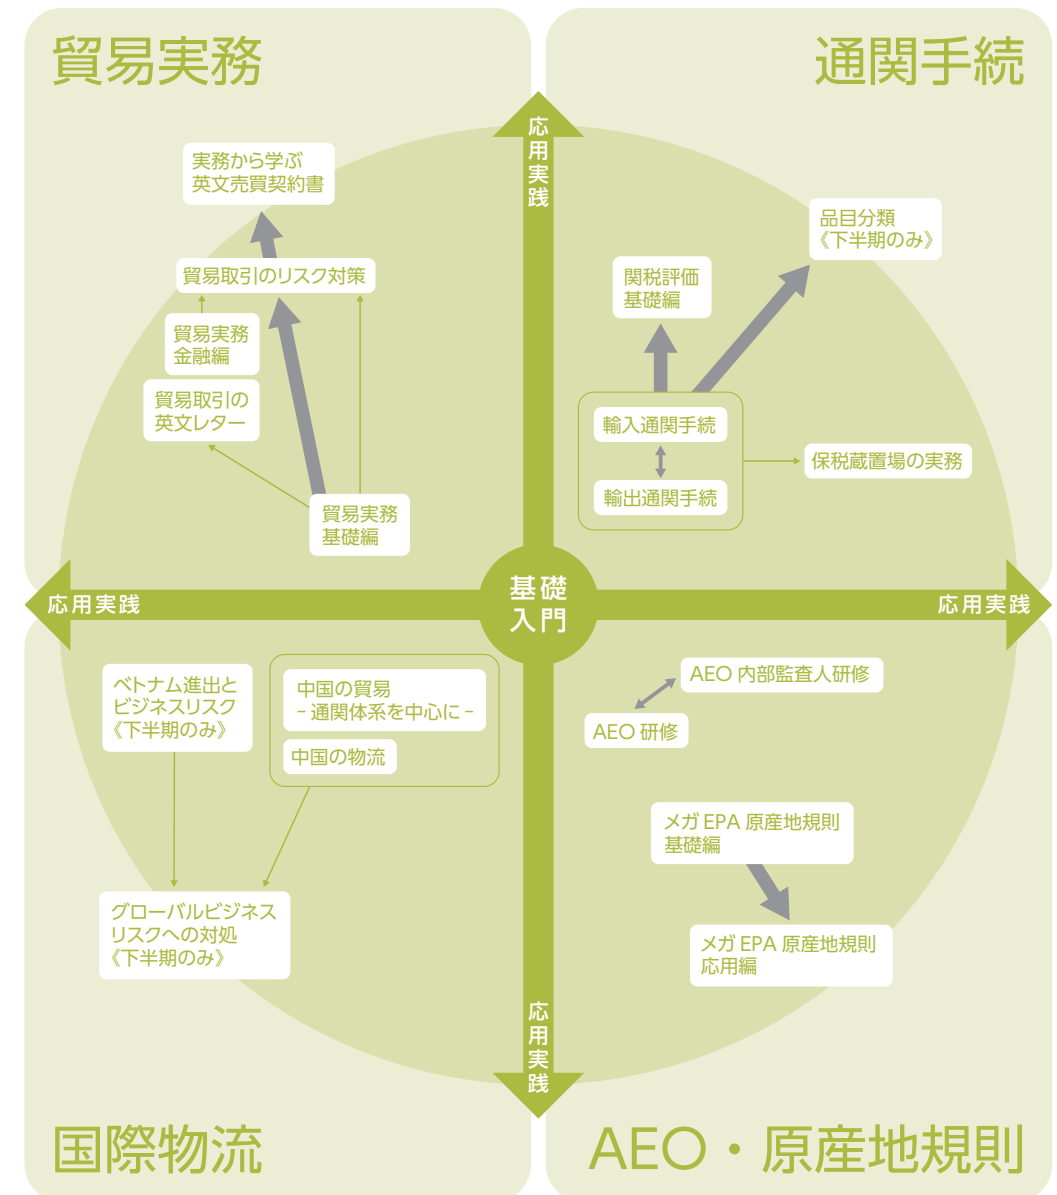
貿易実務

通関手続

応用実践

実務から学ぶ
英文売買契約書

貿易取引のリスク対策

貿易実務
金融編

貿易取引の
英文レター

貿易実務
基礎編

品目分類
《下半期のみ》

関税評価
基礎編

輸入通関手続

輸出通関手続

保税蔵置場の実務

応用実践

基礎
入門

応用実践

ベトナム進出と
ビジネスリスク
《下半期のみ》

中国の貿易
－通関体系を中心に－

中国の物流

グローバルビジネス
リスクへの対処
《下半期のみ》

AEO 内部監査人研修

AEO 研修

メガ EPA 原産地規則
基礎編

メガ EPA 原産地規則
応用編

応用実践

国際物流

AEO・原産地規則